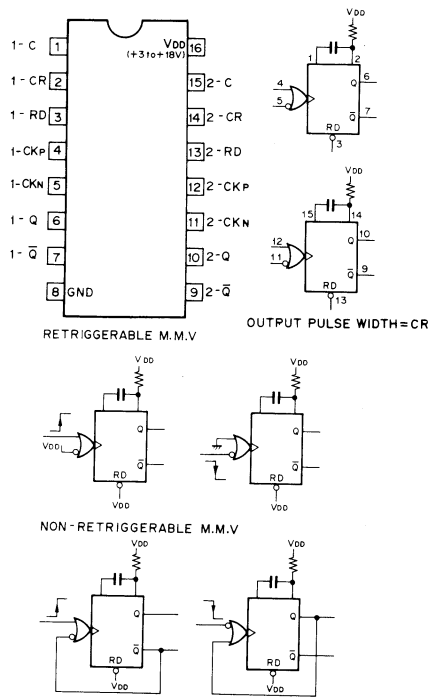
1-C 1
1-CR 2
1-RD 3
1-CKP 4
1-CKN 5
1-Q 6
1-$\overline{Q}$ 7
8 GND
VDD 16
(+3 to +18V)
15 2-C
14 2-CR
13 2-RD
12 2-CKP
11 2-CKN
10 2-Q
9 2-$\overline{Q}$

RETRIGGERABLE M.M.V

VDD
1 2
4
5
6
Q
7
$\overline{Q}$
RD
3

VDD
15 14
12
11
10
Q
9
$\overline{Q}$
RD
13

OUTPUT PULSE WIDTH=CR

VDD
VDD
Q
$\overline{Q}$
RD
VDD

VDD
Q
$\overline{Q}$
RD
VDD

NON-RETRIGGERABLE M.M.V

VDD
Q
$\overline{Q}$
RD
VDD

VDD
Q
$\overline{Q}$
RD
VDD